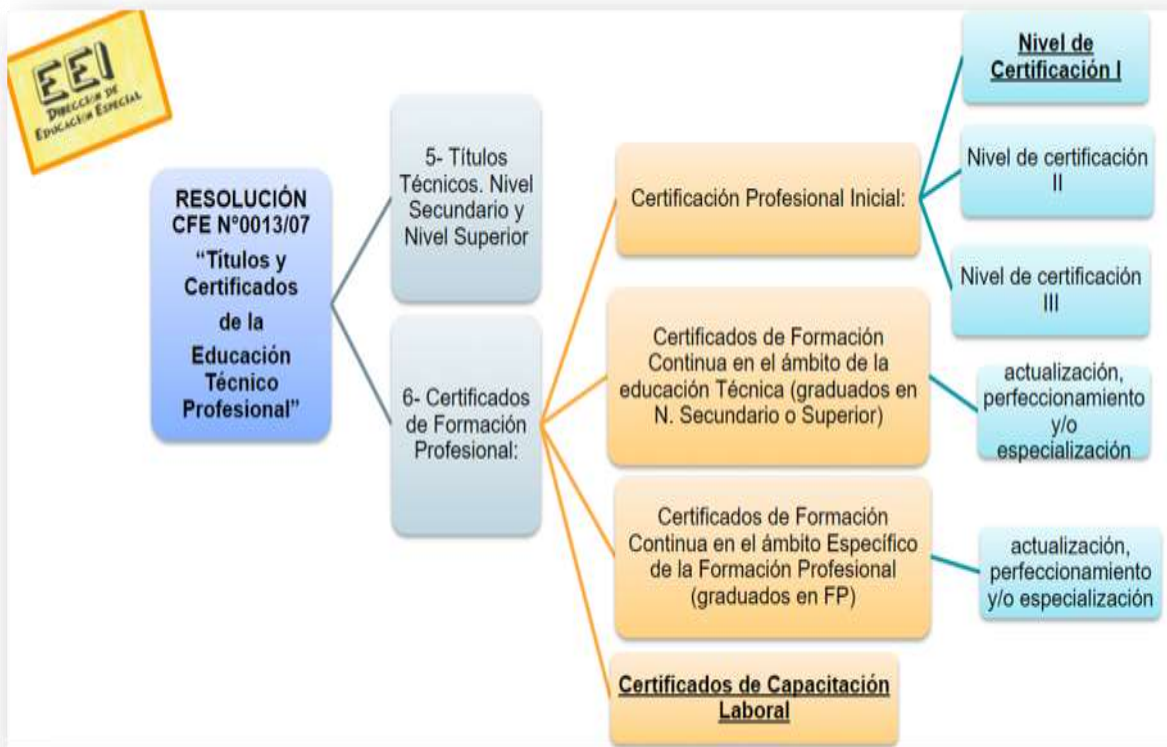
EEI
DIRECCIÓN DE EDUCACIÓN ESPECIAL

RESOLUCIÓN CFE N°0013/07 "Títulos y Certificados de la Educación Técnico Profesional"

5- Títulos Técnicos. Nivel Secundario y Nivel Superior

6- Certificados de Formación Profesional:

Certificación Profesional Inicial:

Nivel de Certificación I

Nivel de certificación II

Nivel de certificación III

Certificados de Formación Continua en el ámbito de la educación Técnica (graduados en N. Secundario o Superior)

actualización, perfeccionamiento y/o especialización

Certificados de Formación Continua en el ámbito Específico de la Formación Profesional (graduados en FP)

actualización, perfeccionamiento y/o especialización

Certificados de Capacitación Laboral